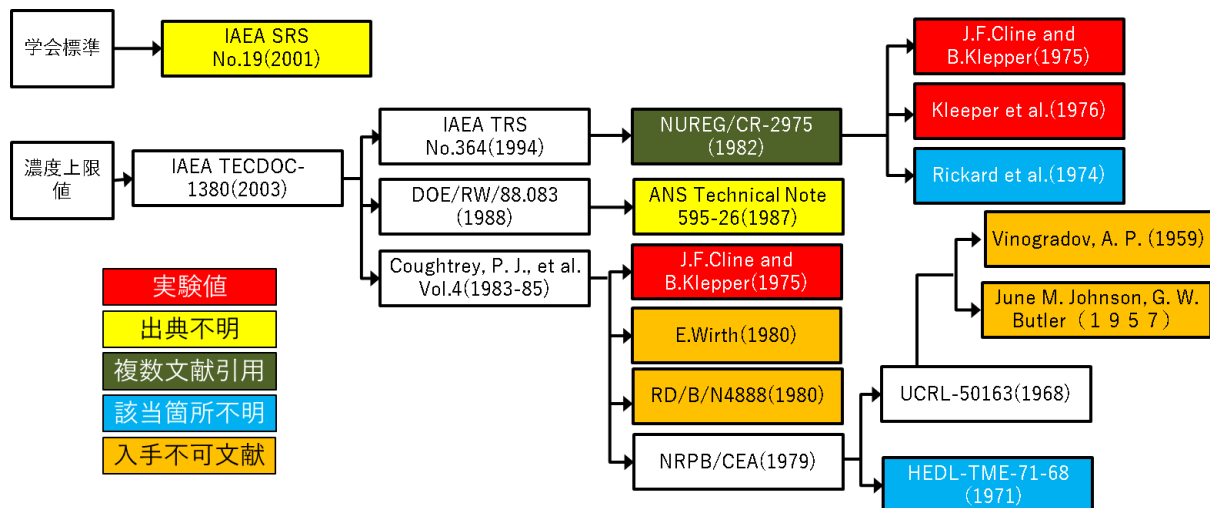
学会標準

IAEA SRS No.19(2001)

濃度上限値

IAEA TECDOC-1380(2003)

IAEA TRS No.364(1994)

NUREG/CR-2975 (1982)

J.F.Cline and B.Klepper(1975)

Kleeper et al.(1976)

Rickard et al.(1974)

DOE/RW/88.083 (1988)

ANS Technical Note 595-26(1987)

Coughtrey, P. J., et al. Vol.4(1983-85)

J.F.Cline and B.Klepper(1975)

E.Wirth(1980)

RD/B/N4888(1980)

NRPB/CEA(1979)

UCRL-50163(1968)

Vinogradov, A. P. (1959)

June M. Johnson, G. W. Butler（１９５７）

HEDL-TME-71-68 (1971)

実験値

出典不明

複数文献引用

該当箇所不明

入手不可文献